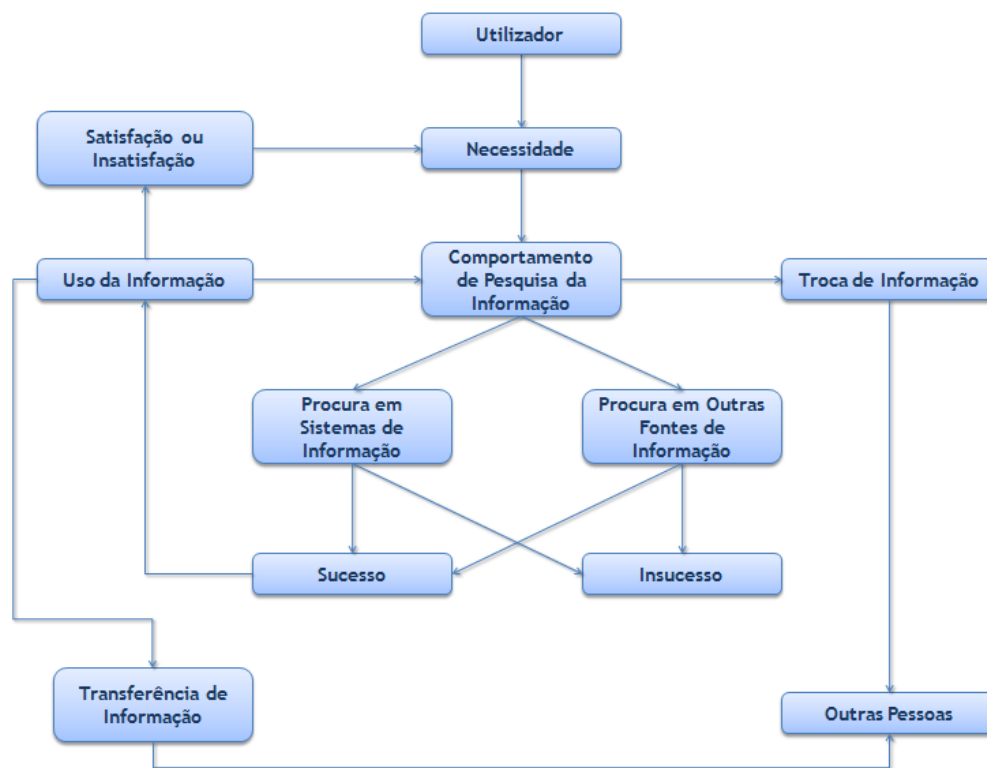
Utilizador

Satisfação ou Insatisfação

Necessidade

Uso da Informação

Comportamento de Pesquisa da Informação

Troca de Informação

Procura em Sistemas de Informação

Procura em Outras Fontes de Informação

Sucesso

Insucesso

Transferência de Informação

Outras Pessoas